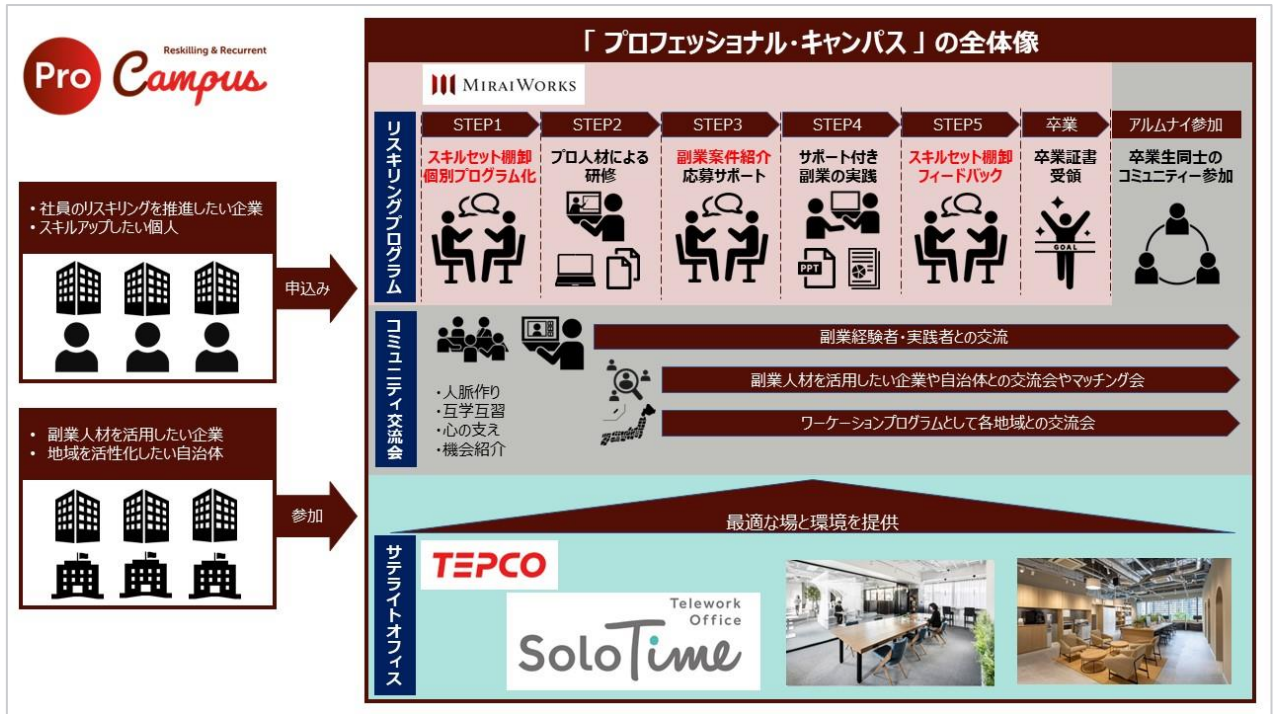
Pro Campus
Reskilling & Recurrent

「プロフェッショナル・キャンパス」の全体像

MIRAIWORKS

リスキリングプログラム

STEP1
スキルセット棚卸
個別プログラム化

STEP2
プロ人材による
研修

STEP3
副業案件紹介
応募サポート

STEP4
サポート付き
副業の実践

PPT

STEP5
スキルセット棚卸
フィードバック

卒業
卒業証書
受領

GOAL

アルムナイ参加
卒業生同士の
コミュニティー参加

・社員のリスキリングを推進したい企業
・スキルアップしたい個人

申込み

コミュニティ交流会

・人脈作り
・互学互習
・心の支え
・機会紹介

副業経験者・実践者との交流

副業人材を活用したい企業や自治体との交流会やマッチング会

ワーケーションプログラムとして各地域との交流会

・副業人材を活用したい企業
・地域を活性化したい自治体

参加

最適な場と環境を提供

サテライトオフィス

TEPCO

Telework Office
SoloTime